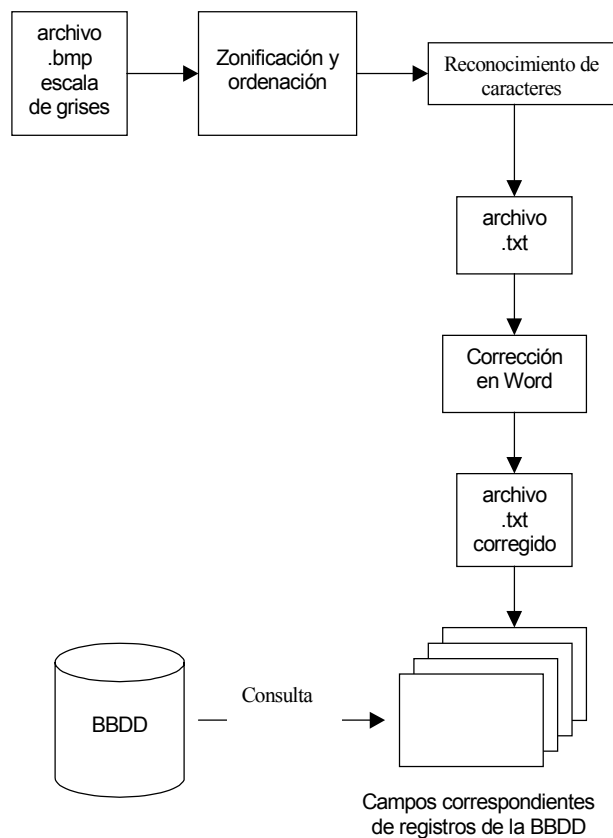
archivo .bmp escala de grises

Zonificación y ordenación

Reconocimiento de caracteres

archivo .txt

Corrección en Word

archivo .txt corregido

BBDD

Consulta

Campos correspondientes de registros de la BBDD